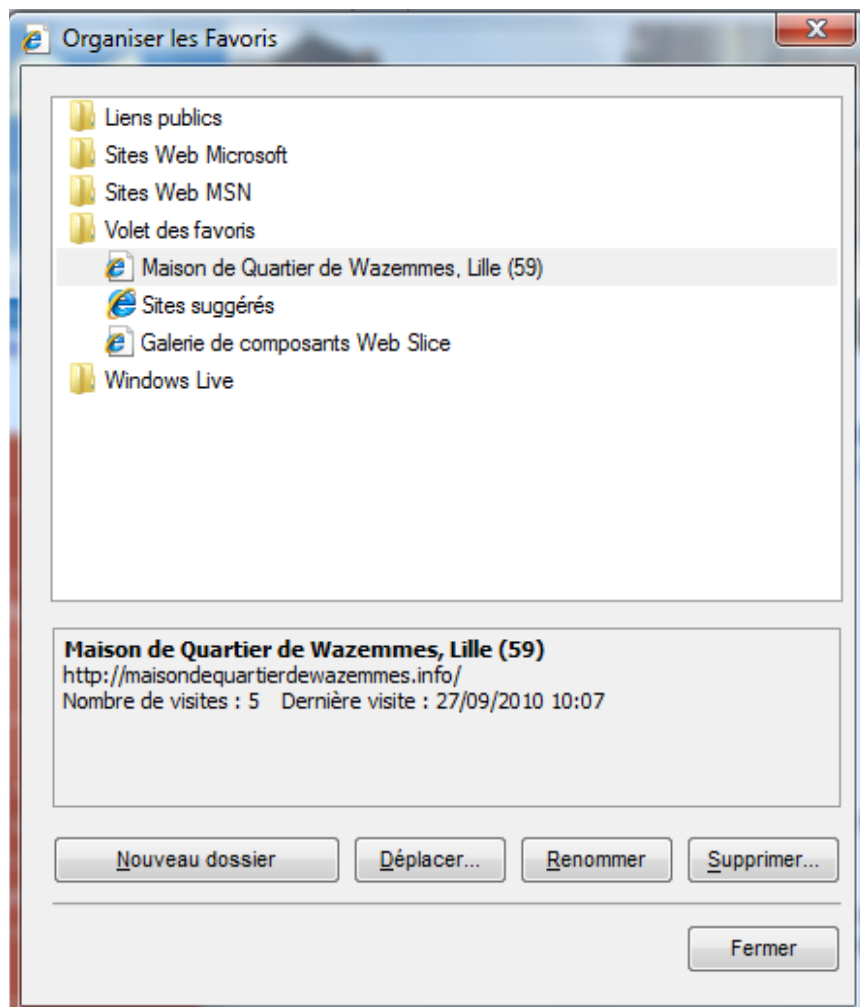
Organiser les Favoris

Liens publics
Sites Web Microsoft
Sites Web MSN
Volet des favoris
Maison de Quartier de Wazemmes, Lille (59)
Sites suggérés
Galerie de composants Web Slice
Windows Live

Maison de Quartier de Wazemmes, Lille (59)
http://maisondequartierdewazemmes.info/
Nombre de visites : 5 Dernière visite : 27/09/2010 10:07

Nouveau dossier
Déplacer...
Renommer
Supprimer...

Fermer